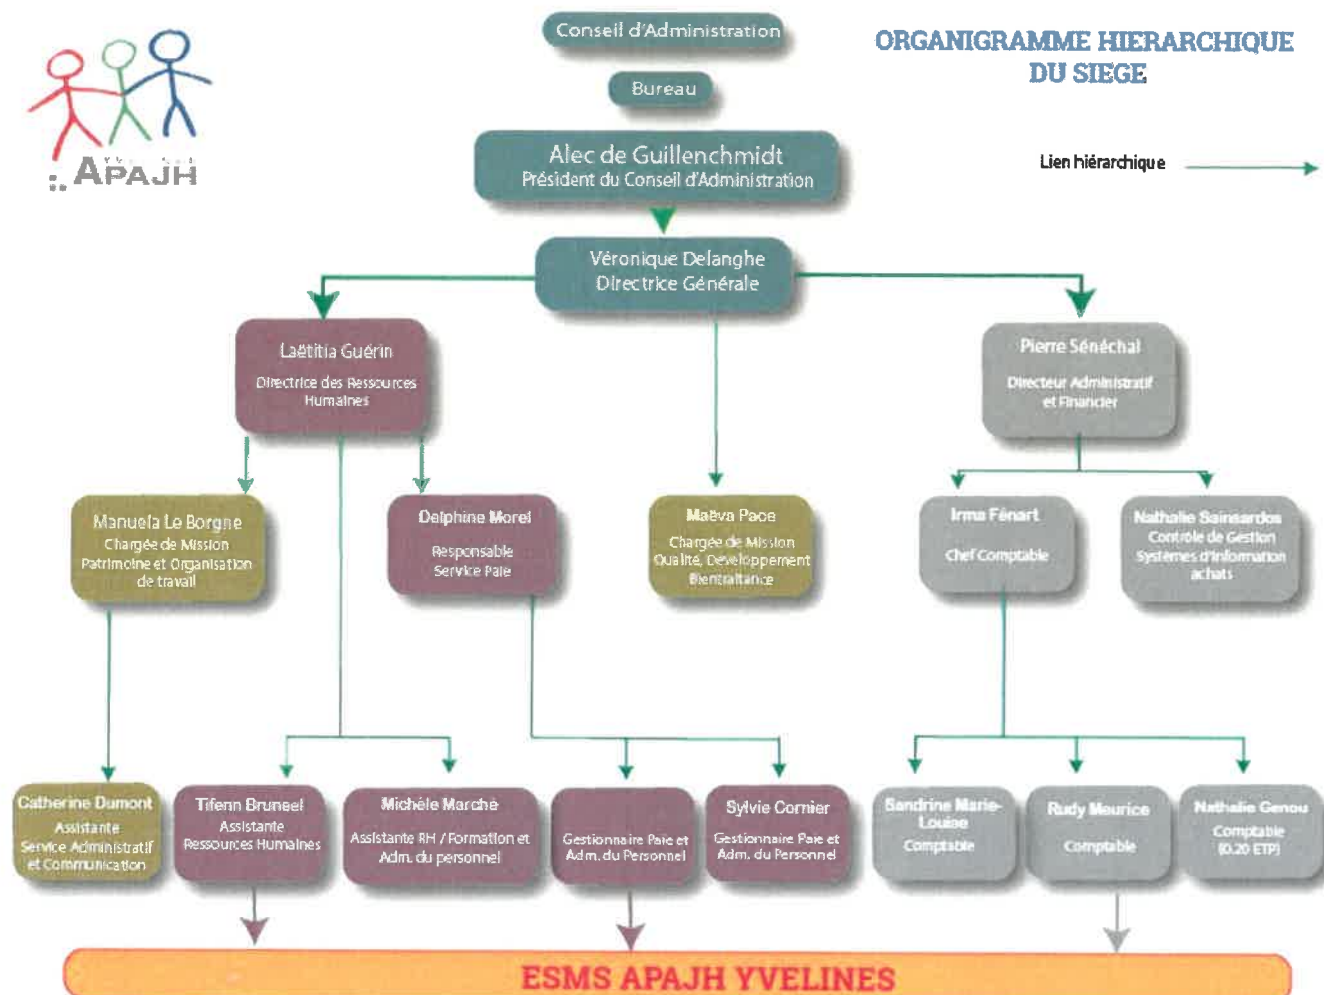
APAJH

Conseil d'Administration

Bureau

ORGANIGRAMME HIERARCHIQUE DU SIEGE

Lien hiérarchique

Alec de Guillenchmidt
Président du Conseil d'Administration

Véronique Delanghe
Directrice Générale

Laëtitia Guérin
Directrice des Ressources Humaines

Pierre Sénéchal
Directeur Administratif et Financier

Manuela Le Borgne
Chargée de Mission Patrimoine et Organisation de travail

Delphine Morel
Responsable Service Paie

Maëva Pace
Chargée de Mission Qualité, Développement Bientraitance

Irma Fénart
Chef Comptable

Nathalie Sainsardos
Contrôle de Gestion Systèmes d'information achats

Catherine Dumont
Assistante Service Administratif et Communication

Tifenn Bruneel
Assistante Ressources Humaines

Michèle Marche
Assistante RH / Formation et Adm. du personnel

Gestionnaire Paie et Adm. du Personnel

Sylvie Cornier
Gestionnaire Paie et Adm. du Personnel

Sandrine Marie-Louise
Comptable

Rudy Maurice
Comptable

Nathalie Genou
Comptable (0.20 ETP)

ESMS APAJH YVELINES